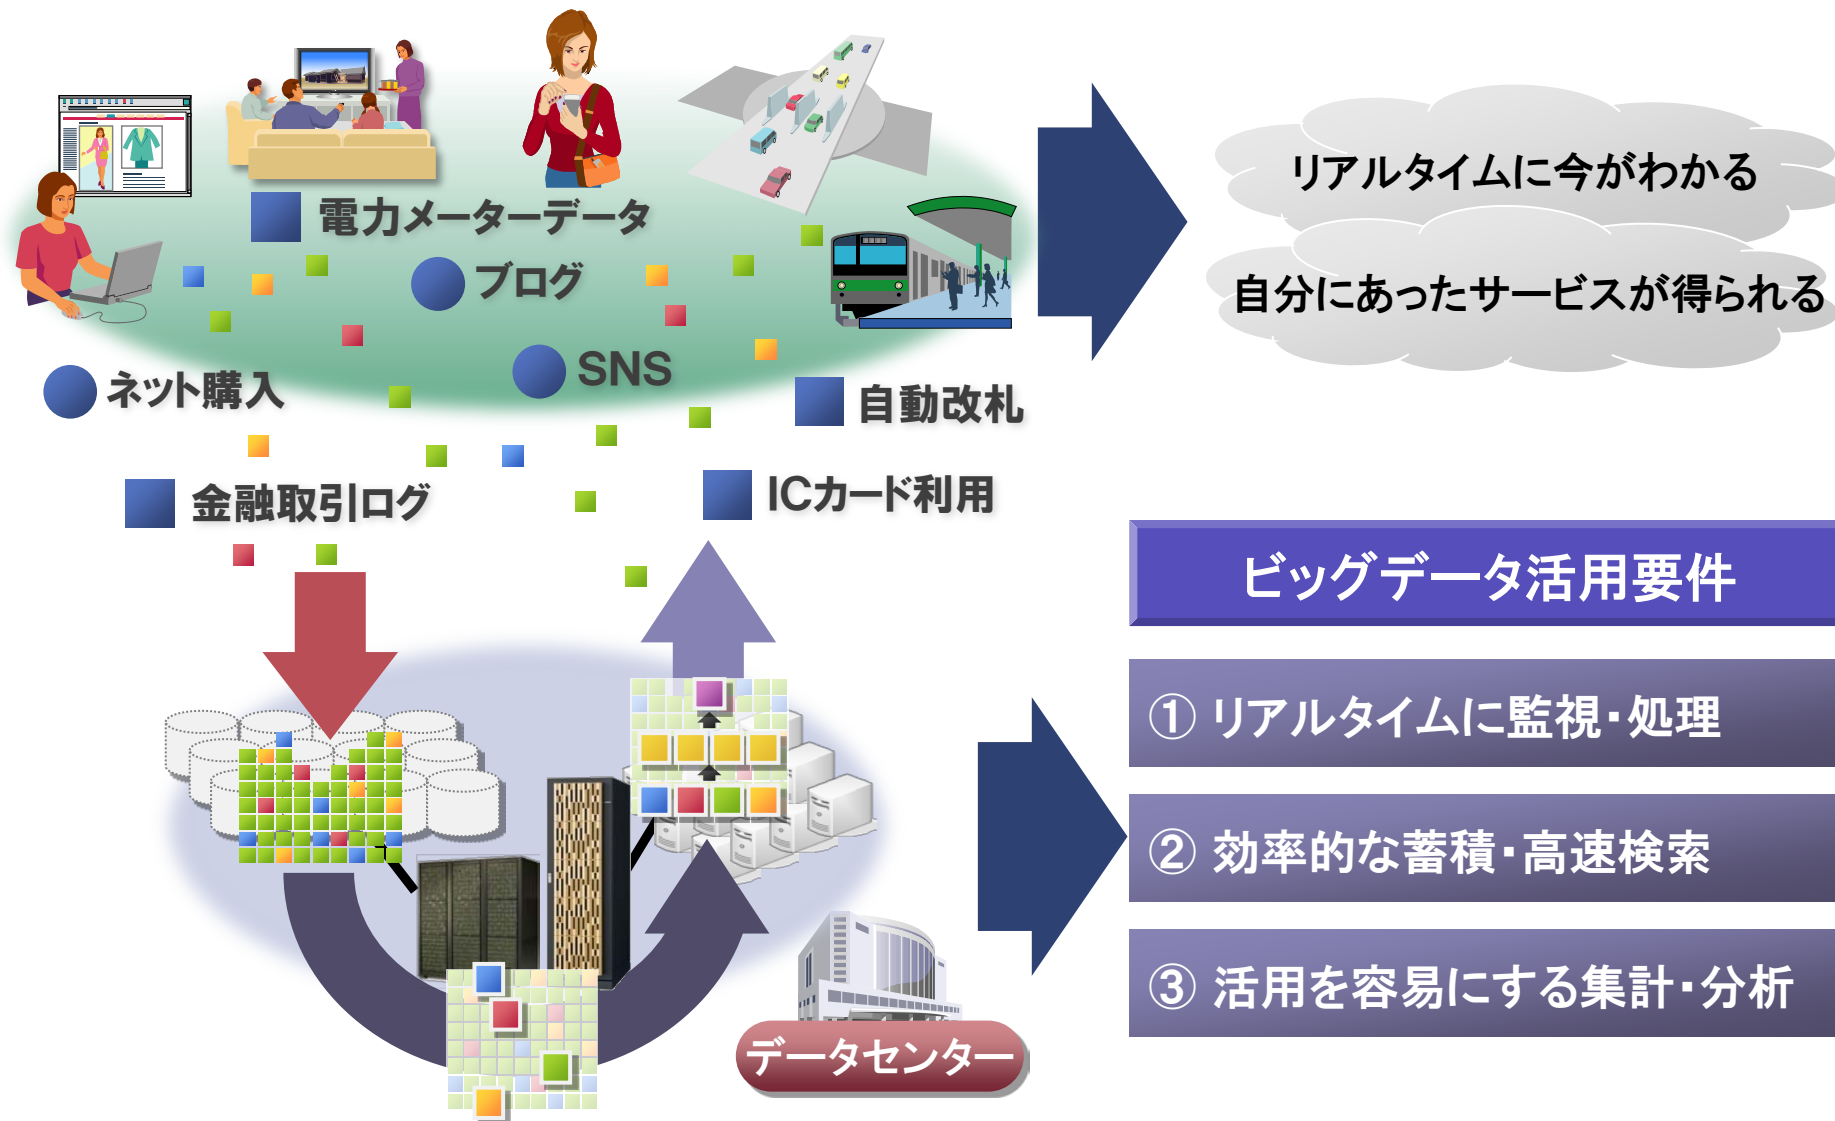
電力メーターデータ

ブログ

SNS

ネット購入

自動改札

金融取引ログ

ICカード利用

リアルタイムに今がわかる

自分にあったサービスが得られる

ビッグデータ活用要件

① リアルタイムに監視・処理

② 効率的な蓄積・高速検索

③ 活用を容易にする集計・分析

データセンター